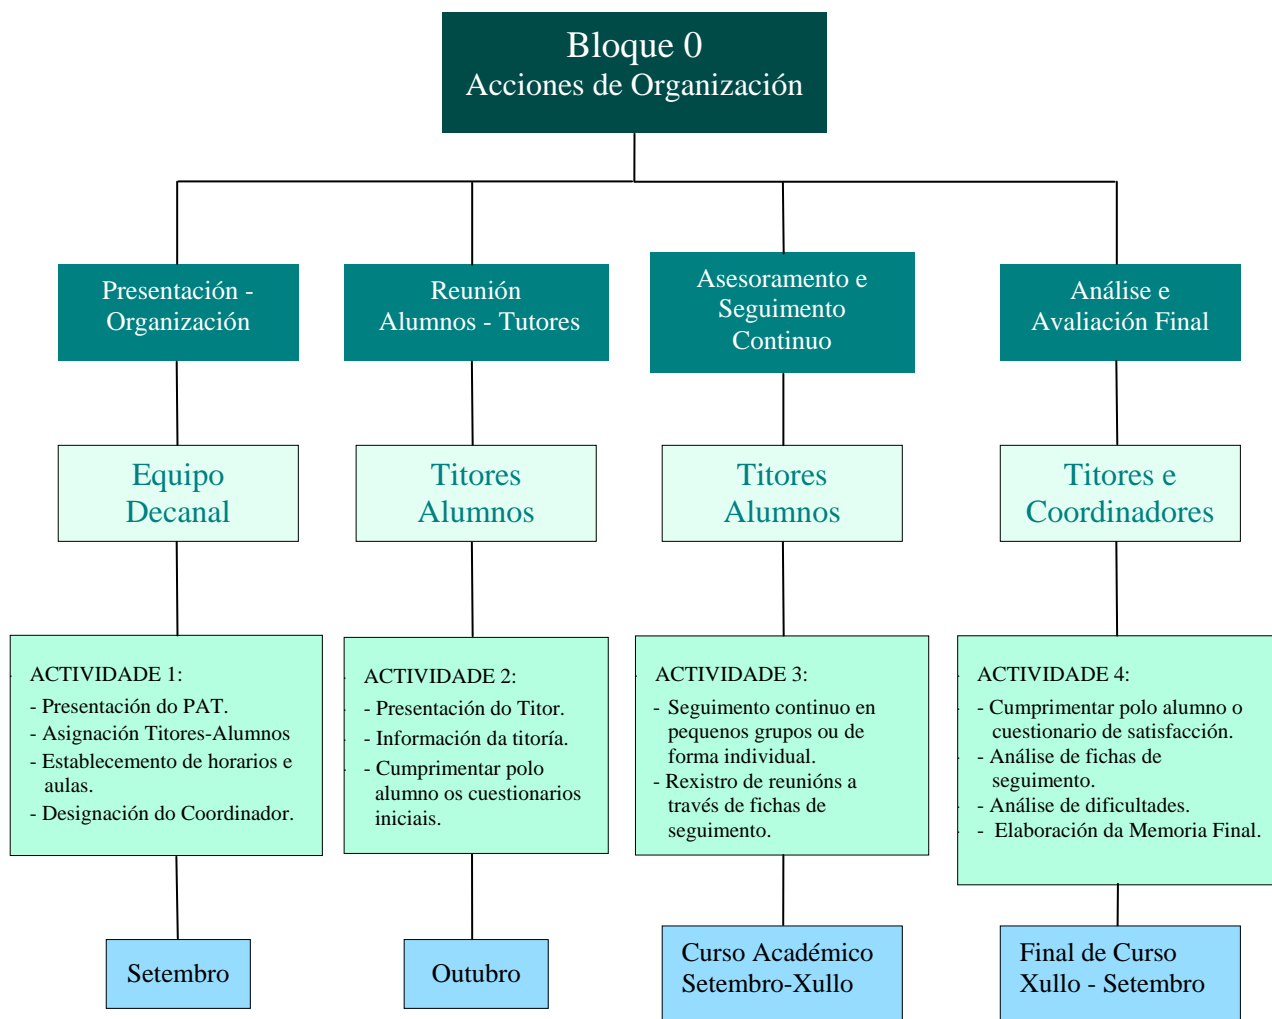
Bloque 0
Acciones de Organización

Presentación - Organización

Equipo Decanal

ACTIVIDADE 1:
- Presentación do PAT.
- Asignación Titores-Alumnos
- Establecemento de horarios e aulas.
- Designación do Coordinador.

Setembro

Reunión Alumnos - Tutores

Titores Alumnos

ACTIVIDADE 2:
- Presentación do Titor.
- Información da titoría.
- Cumprimentar polo alumno os cuestionarios iniciais.

Outubro

Asesoramento e Seguimento Continuo

Titores Alumnos

ACTIVIDADE 3:
- Seguimento continuo en pequenos grupos ou de forma individual.
- Rexistro de reunións a través de fichas de seguimento.

Curso Académico Setembro-Xullo

Análise e Avaliación Final

Titores e Coordinadores

ACTIVIDADE 4:
- Cumprimentar polo alumno o cuestionario de satisfacción.
- Análise de fichas de seguimento.
- Análise de dificultades.
- Elaboración da Memoria Final.

Final de Curso Xullo - Setembro